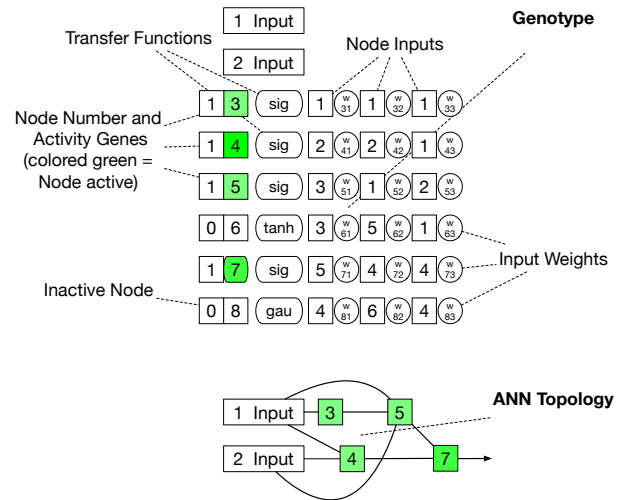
Genotype

1 Input

2 Input

Transfer Functions

Node Inputs

Node Number and Activity Genes (colored green = Node active)

| 1 | 3 | sig | 1 | $w_{31}$ | 1 | $w_{32}$ | 1 | $w_{33}$ |
|---|---|---|---|---|---|---|---|---|
| 1 | 4 | sig | 2 | $w_{41}$ | 2 | $w_{42}$ | 1 | $w_{43}$ |
| 1 | 5 | sig | 3 | $w_{51}$ | 1 | $w_{52}$ | 2 | $w_{53}$ |
| 0 | 6 | tanh | 3 | $w_{61}$ | 5 | $w_{62}$ | 1 | $w_{63}$ |
| 1 | 7 | sig | 5 | $w_{71}$ | 4 | $w_{72}$ | 4 | $w_{73}$ |
| 0 | 8 | gau | 4 | $w_{81}$ | 6 | $w_{82}$ | 4 | $w_{83}$ |

Input Weights

Inactive Node

ANN Topology

1 Input

2 Input

3

4

5

7